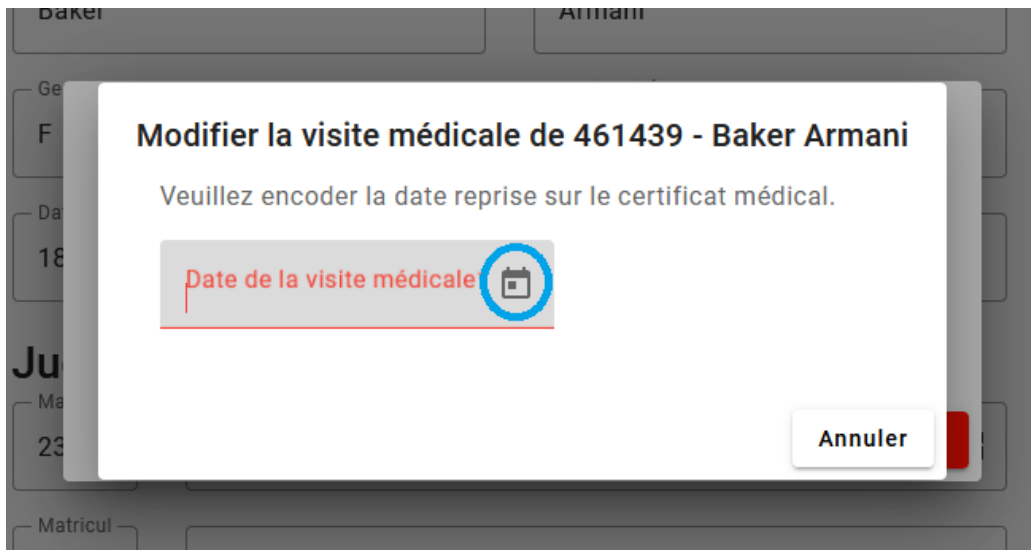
Baker

Armani

Ge

F

Da

18

Ju

Ma

23

Matricul

Modifier la visite médicale de 461439 - Baker Armani

Veuillez encoder la date reprise sur le certificat médical.

Date de la visite médicale

Annuler